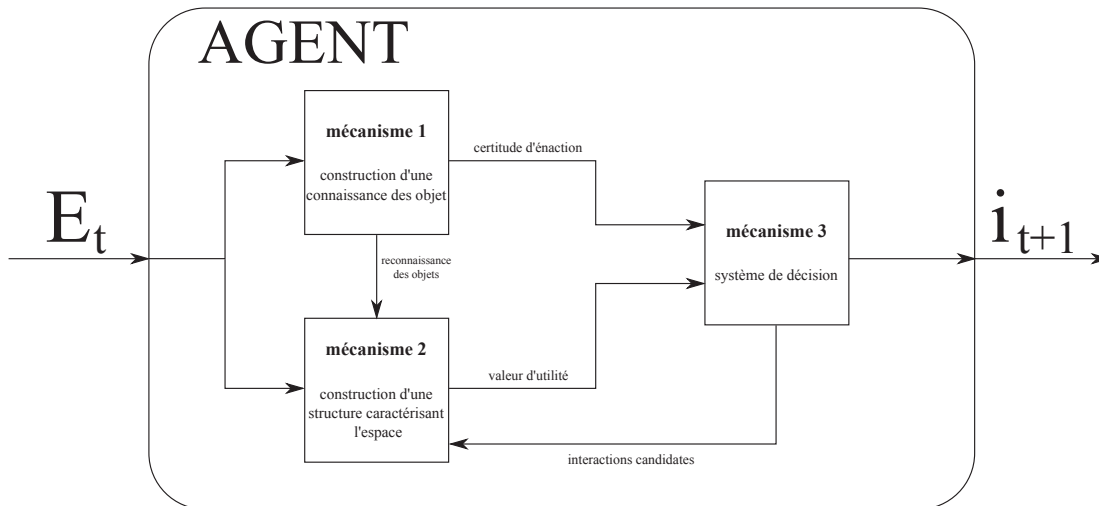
AGENT

$E_t$

mécanisme 1

construction d'une connaissance des objet

certitude d'énaction

reconnaissance des objets

mécanisme 2

construction d'une structure caractérisant l'espace

valeur d'utilité

mécanisme 3

système de décision

interactions candidates

$i_{t+1}$